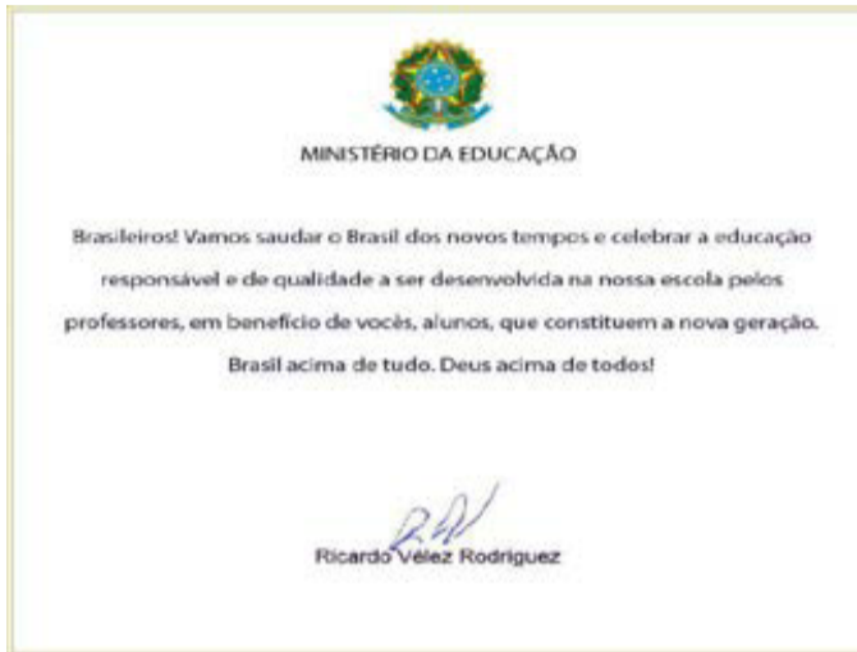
MINISTÉRIO DA EDUCAÇÃO

Brasileiros! Vamos saudar o Brasil dos novos tempos e celebrar a educação responsável e de qualidade a ser desenvolvida na nossa escola pelos professores, em benefício de vocês, alunos, que constituem a nova geração. Brasil acima de tudo. Deus acima de todos!

Ricardo Vélez Rodriguez